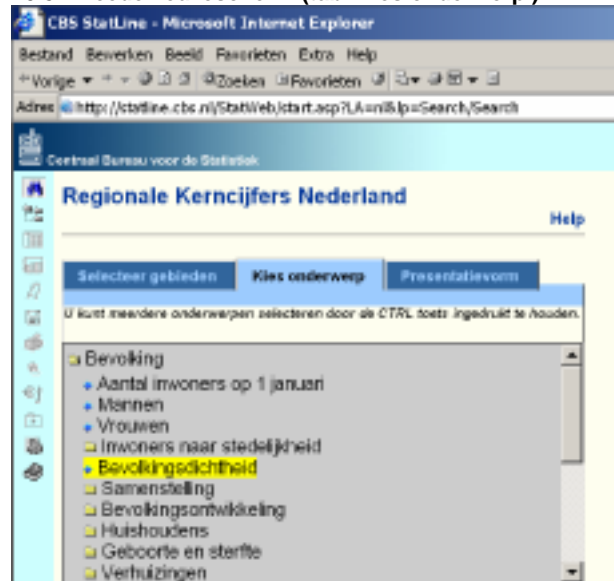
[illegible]

CBS StatLine - Microsoft Internet Explorer

Bestand Bewerken Beeld Favorieten Extra Help

Vorige Zoeken Favorieten

Adres http://statline.cbs.nl/StatWeb/start.asp?LA=nl&lp=Search/Search

Centraal Bureau voor de Statistiek

Regionale Kerncijfers Nederland

Help

Selecteer gebieden | Kies onderwerp | Presentatievorm

U kunt meerdere onderwerpen selecteren door de CTRL toets ingedrukt te houden.

Bevolking
Aantal inwoners op 1 januari
Mannen
Vrouwen
Inwoners naar stedelijkheid
Bevolkingsdichtheid
Samenstelling
Bevolkingsontwikkeling
Huishoudens
Geboorte en sterfte
Verhuizingen